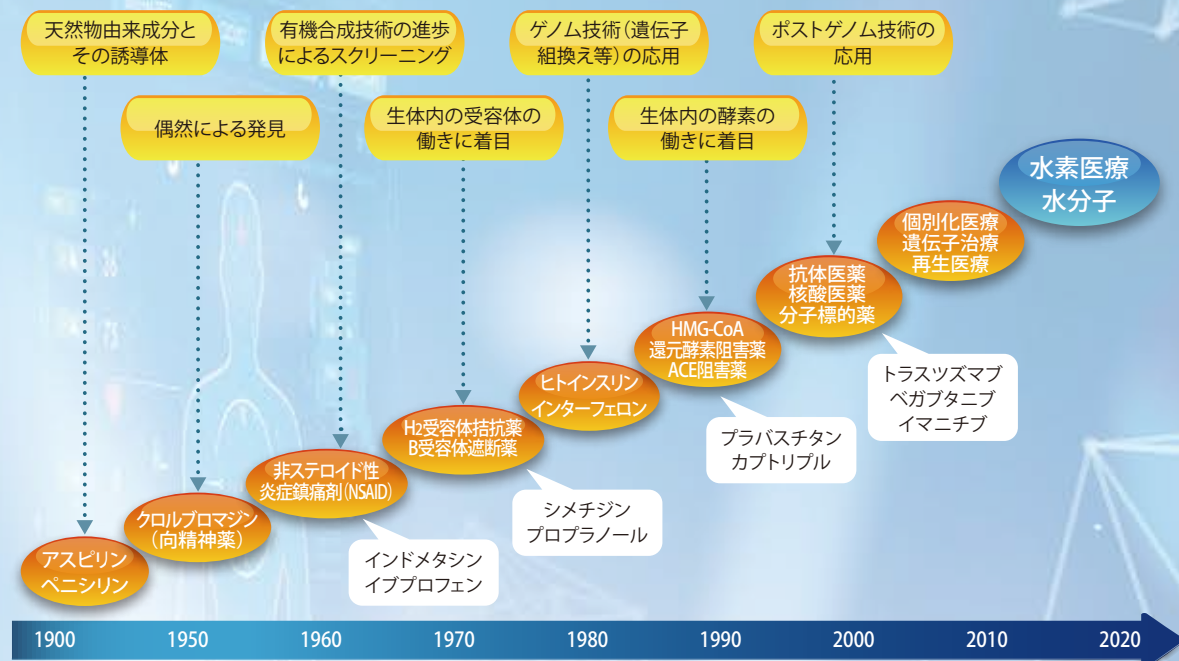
天然物由来成分とその誘導体

偶然による発見

有機合成技術の進歩によるスクリーニング

生体内の受容体の働きに着目

ゲノム技術（遺伝子組換え等）の応用

生体内の酵素の働きに着目

ポストゲノム技術の応用

水素医療
水分子

個別化医療
遺伝子治療
再生医療

抗体医薬
核酸医薬
分子標的薬

トラスツズマブ
ベガブタニブ
イマニチブ

HMG-CoA
還元酵素阻害薬
ACE阻害薬

プラバスチタン
カプトリプル

ヒトインスリン
インターフェロン

$H_2$受容体拮抗薬
B受容体遮断薬

シメチジン
プロプラノール

非ステロイド性
炎症鎮痛剤（NSAID）

インドメタシン
イブプロフェン

クロルプロマジン
（向精神薬）

アスピリン
ペニシリン

1900 1950 1960 1970 1980 1990 2000 2010 2020